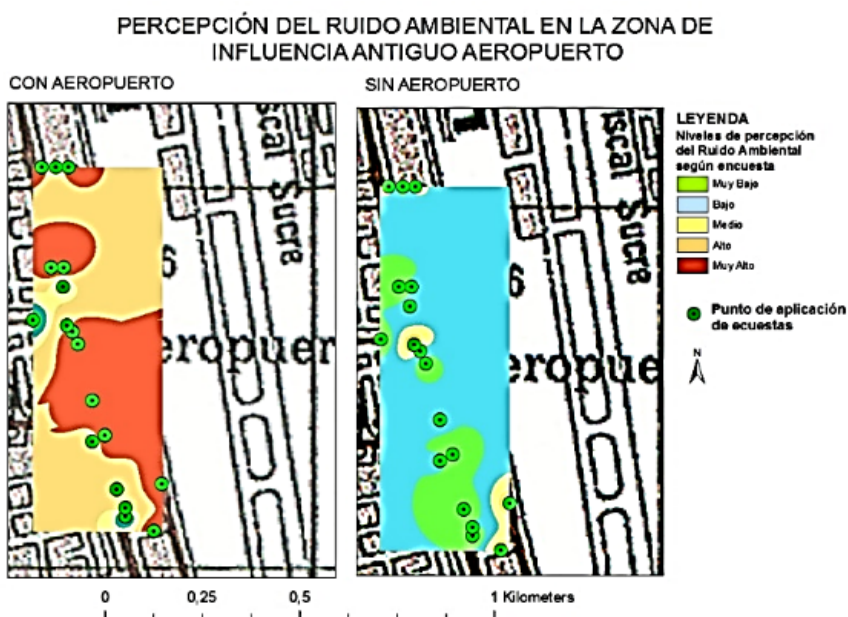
PERCEPCIÓN DEL RUIDO AMBIENTAL EN LA ZONA DE INFLUENCIA ANTIGUO AEROPUERTO

CON AEROPUERTO

6

eropuer

SIN AEROPUERTO

scal Sucre

6

eropue

LEYENDA
Niveles de percepción del Ruido Ambiental según encuesta

Muy Bajo
Bajo
Medio
Alto
Muy Alto

Punto de aplicación de ecuestas

N

0 0,25 0,5 1 Kilometers